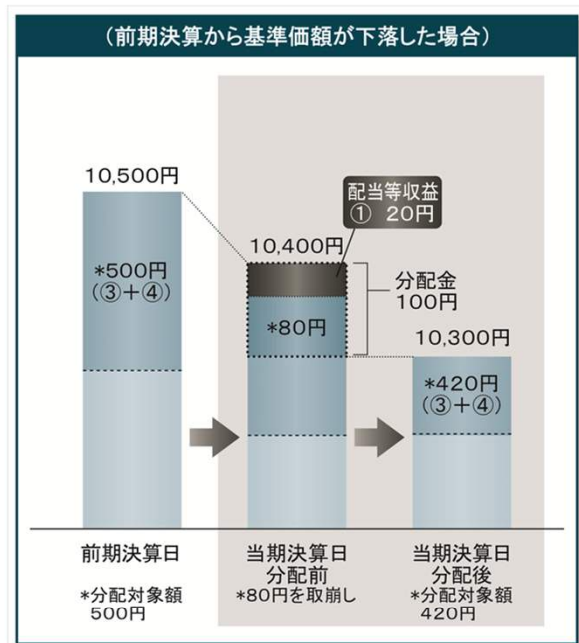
（前期決算から基準価額が下落した場合）

10,500円

*500円
（③+④）

配当等収益
① 20円

10,400円

*80円

分配金
100円

10,300円

*420円
（③+④）

前期決算日

*分配対象額
500円

当期決算日
分配前
*80円を取崩し

当期決算日
分配後
*分配対象額
420円